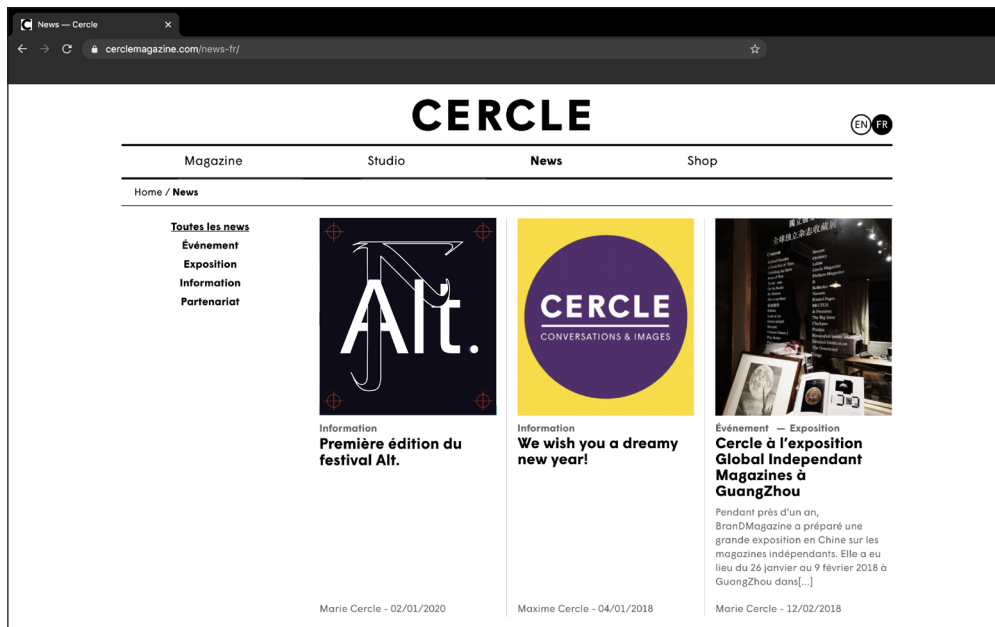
News — Cercle

cerclemagazine.com/news-fr/

CERCLE

EN FR

Magazine Studio News Shop

Home / News

Toutes les news
Événement
Exposition
Information
Partenariat

Alt.

Information
Première édition du festival Alt.

Marie Cercle - 02/01/2020

CERCLE
CONVERSATIONS & IMAGES

Information
We wish you a dreamy new year!

Maxime Cercle - 04/01/2018

Événement — Exposition
Cercle à l'exposition Global Independant Magazines à GuangZhou

Pendant près d'un an, BranDMagazine a préparé une grande exposition en Chine sur les magazines indépendants. Elle a eu lieu du 26 janvier au 9 février 2018 à GuangZhou dans[...]

Marie Cercle - 12/02/2018